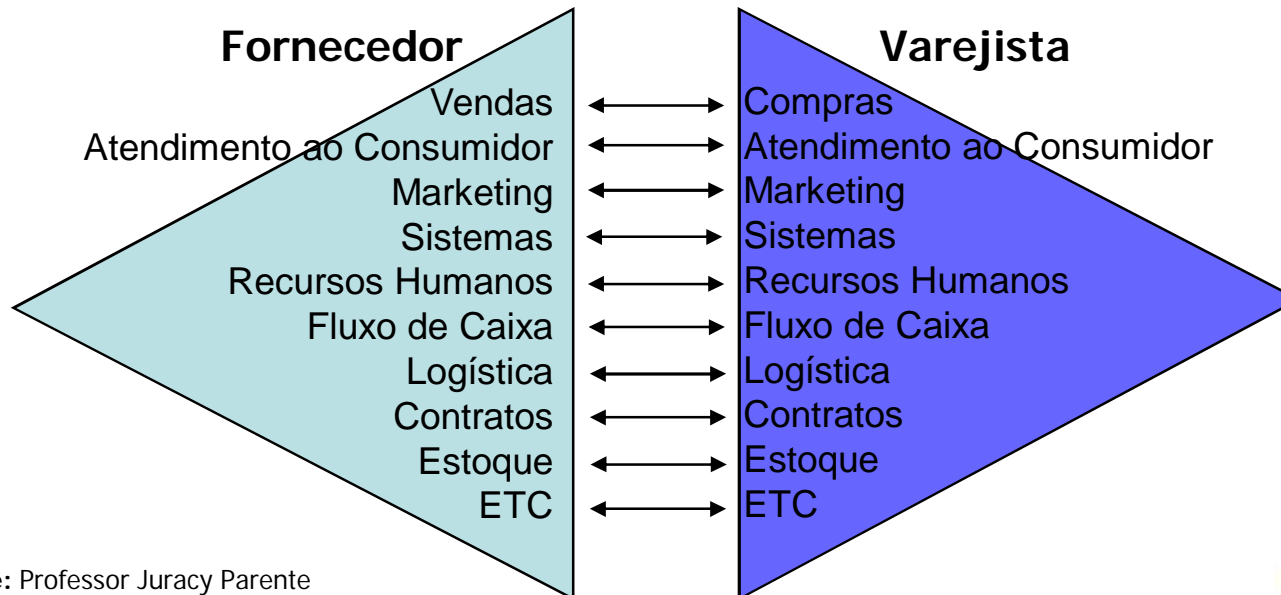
Fornecedor

Vendas
Atendimento ao Consumidor
Marketing
Sistemas
Recursos Humanos
Fluxo de Caixa
Logística
Contratos
Estoque
ETC

Varejista

Compras
Atendimento ao Consumidor
Marketing
Sistemas
Recursos Humanos
Fluxo de Caixa
Logística
Contratos
Estoque
ETC

e: Professor Juracy Parente